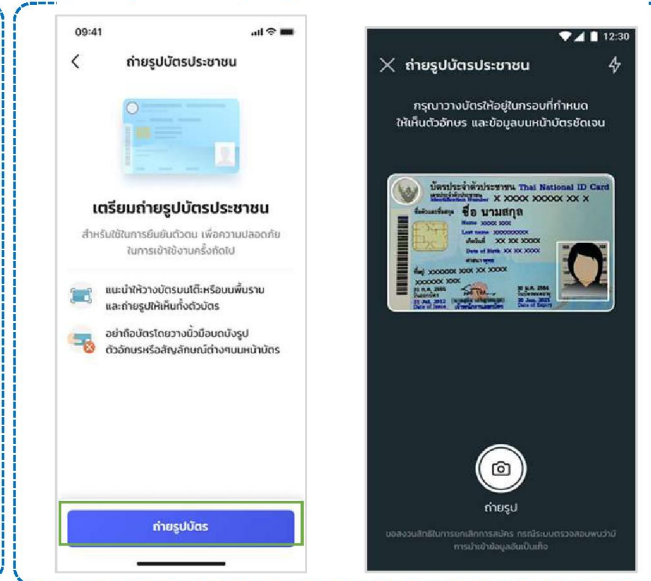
09:41

ถ่ายรูปบัตรประชาชน

เตรียมถ่ายรูปบัตรประชาชน

สำหรับใช้ในการยืนยันตัวตน เพื่อความปลอดภัยในการเข้าใช้งานครั้งถัดไป

แนะนำให้วางบัตรบนโต๊ะหรือบนพื้นราบ และถ่ายรูปให้เห็นทั้งตัวบัตร

อย่าถือบัตรโดยวางนิ้วมือบดบังรูป ตัวอักษรหรือสัญลักษณ์ต่างๆบนหน้าบัตร

ถ่ายรูปบัตร

12:30

ถ่ายรูปบัตรประชาชน

กรุณาวางบัตรให้อยู่ในกรอบที่กำหนด ให้เห็นตัวอักษร และข้อมูลบนหน้าบัตรชัดเจน

บัตรประจำตัวประชาชน Thai National ID Card
X XXXX XXXXX XX X
ชื่อ นามสกุล
Name XXXX XXX
Last name XXXXXXXXX
XX XX XXXX
Date of Birth XX XX XXXX
XXXXXX XXX XX XXXX
XXXXXX XXX

ถ่ายรูป

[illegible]